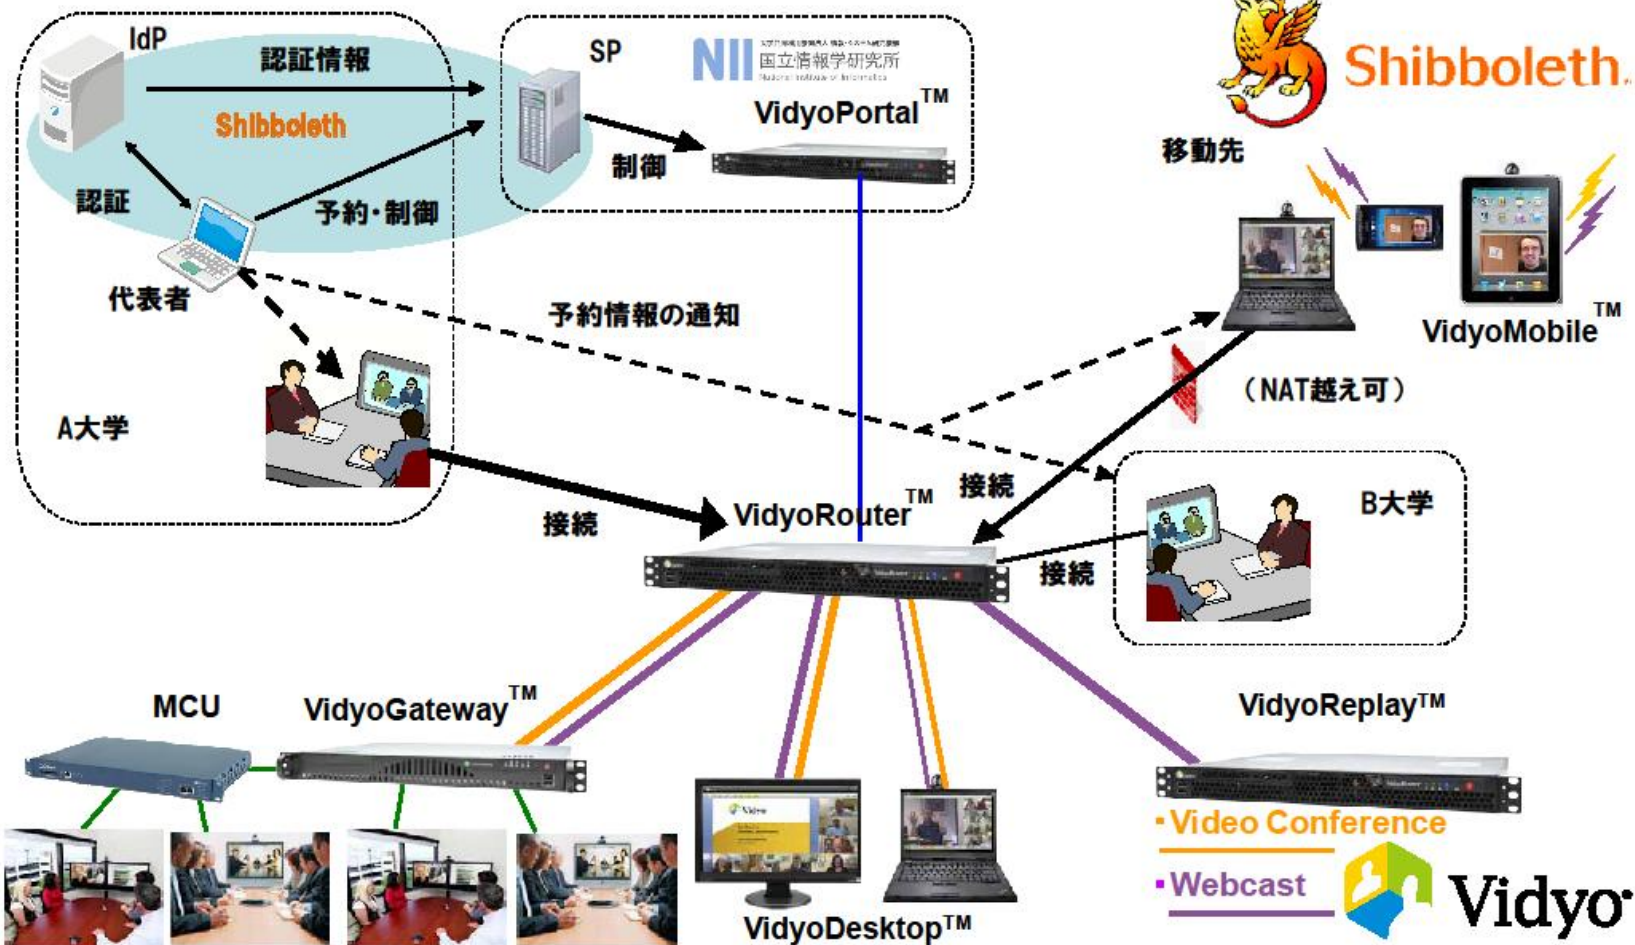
IdP
認証情報
Shibboleth
認証
予約・制御
代表者
SP
NII 国立情報学研究所 National Institute of Informatics
VidyoPortal™
制御
Shibboleth.
移動先
VidyoMobile™
予約情報の通知
(NAT越え可)
A大学
接続
VidyoRouter™
接続
接続
B大学
MCU
VidyoGateway™
VidyoReplay™
·Video Conference
·Webcast
Vidyo
VidyoDesktop™